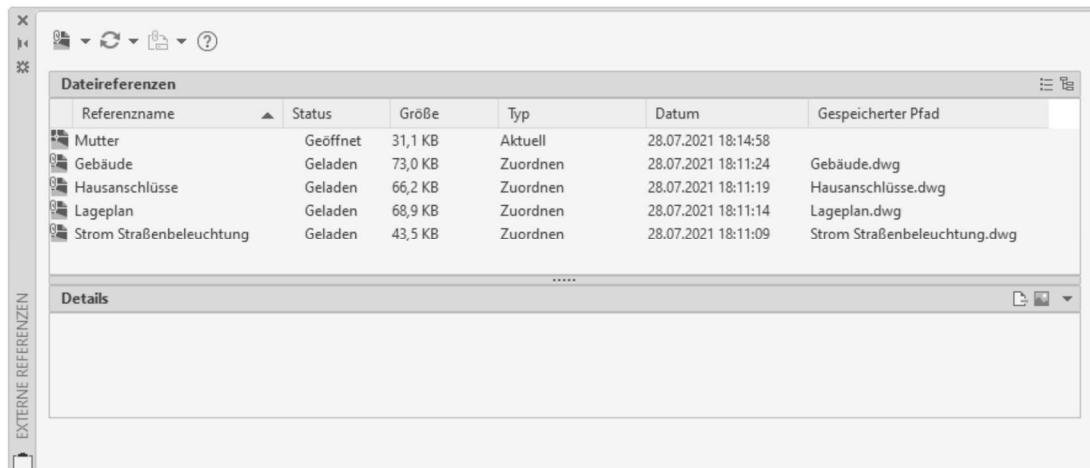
Dateireferenzen

| Referenzname | Status | Größe | Typ | Datum | Gespeicherter Pfad |
|---|---|---|---|---|---|
| Mutter | Geöffnet | 31,1 KB | Aktuell | 28.07.2021 18:14:58 | |
| Gebäude | Geladen | 73,0 KB | Zuordnen | 28.07.2021 18:11:24 | Gebäude.dwg |
| Hausanschlüsse | Geladen | 66,2 KB | Zuordnen | 28.07.2021 18:11:19 | Hausanschlüsse.dwg |
| Lageplan | Geladen | 68,9 KB | Zuordnen | 28.07.2021 18:11:14 | Lageplan.dwg |
| Strom Straßenbeleuchtung | Geladen | 43,5 KB | Zuordnen | 28.07.2021 18:11:09 | Strom Straßenbeleuchtung.dwg |

Details

EXTERNE REFERENZEN